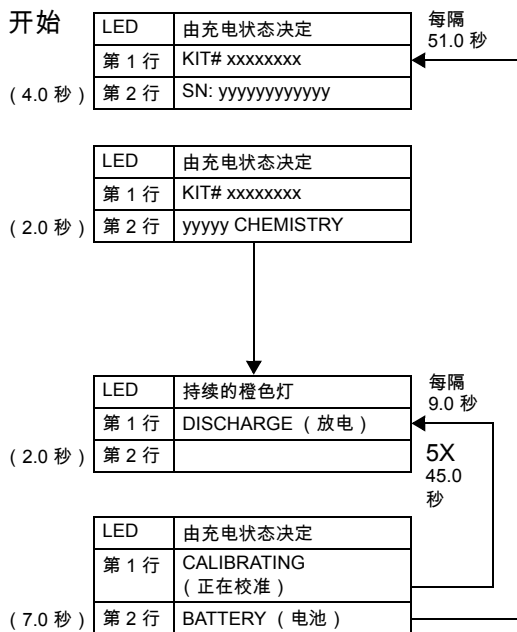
开始

| LED | 由充电状态决定 |
|---|---|
| 第 1 行 | KIT# xxxxxxxx |
| 第 2 行 | SN: yyyyyyyyyyyy |

每隔 51.0 秒

( 4.0 秒 )

| LED | 由充电状态决定 |
|---|---|
| 第 1 行 | KIT# xxxxxxxx |
| 第 2 行 | yyyyy CHEMISTRY |

( 2.0 秒 )

| LED | 持续的橙色灯 |
|---|---|
| 第 1 行 | DISCHARGE ( 放电 ) |
| 第 2 行 | |

每隔 9.0 秒

( 2.0 秒 )

5X 45.0 秒

| LED | 由充电状态决定 |
|---|---|
| 第 1 行 | CALIBRATING ( 正在校准 ) |
| 第 2 行 | BATTERY ( 电池 ) |

( 7.0 秒 )